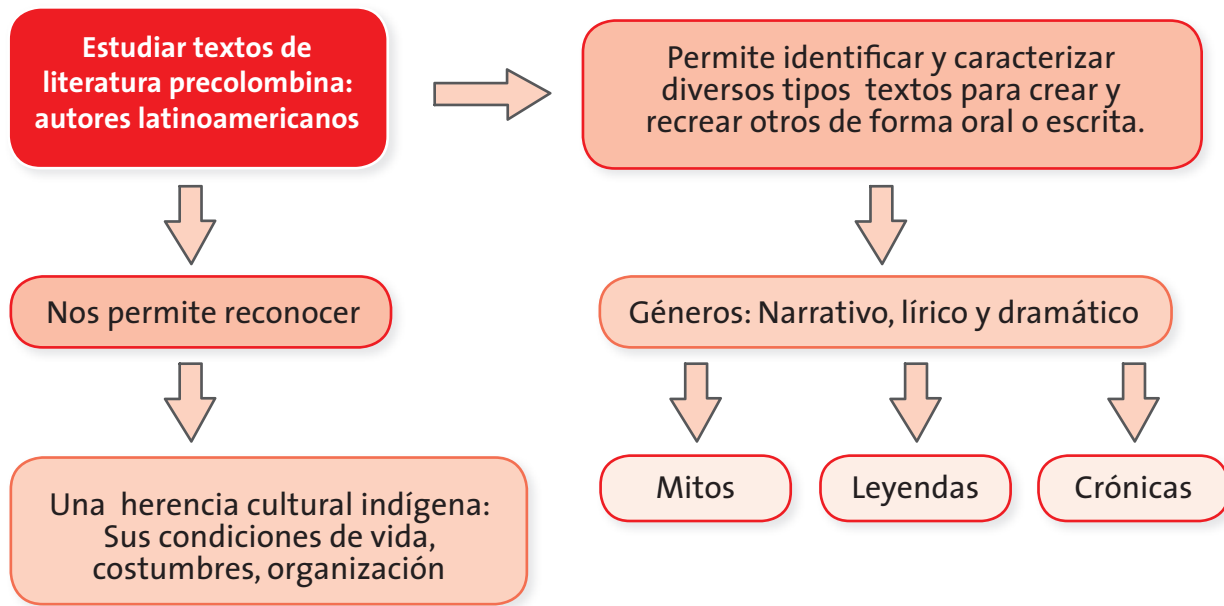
Estudiar textos de literatura precolombina: autores latinoamericanos

Permite identificar y caracterizar diversos tipos textos para crear y recrear otros de forma oral o escrita.

Nos permite reconocer

Una herencia cultural indígena: Sus condiciones de vida, costumbres, organización

Géneros: Narrativo, lírico y dramático

Mitos

Leyendas

Crónicas